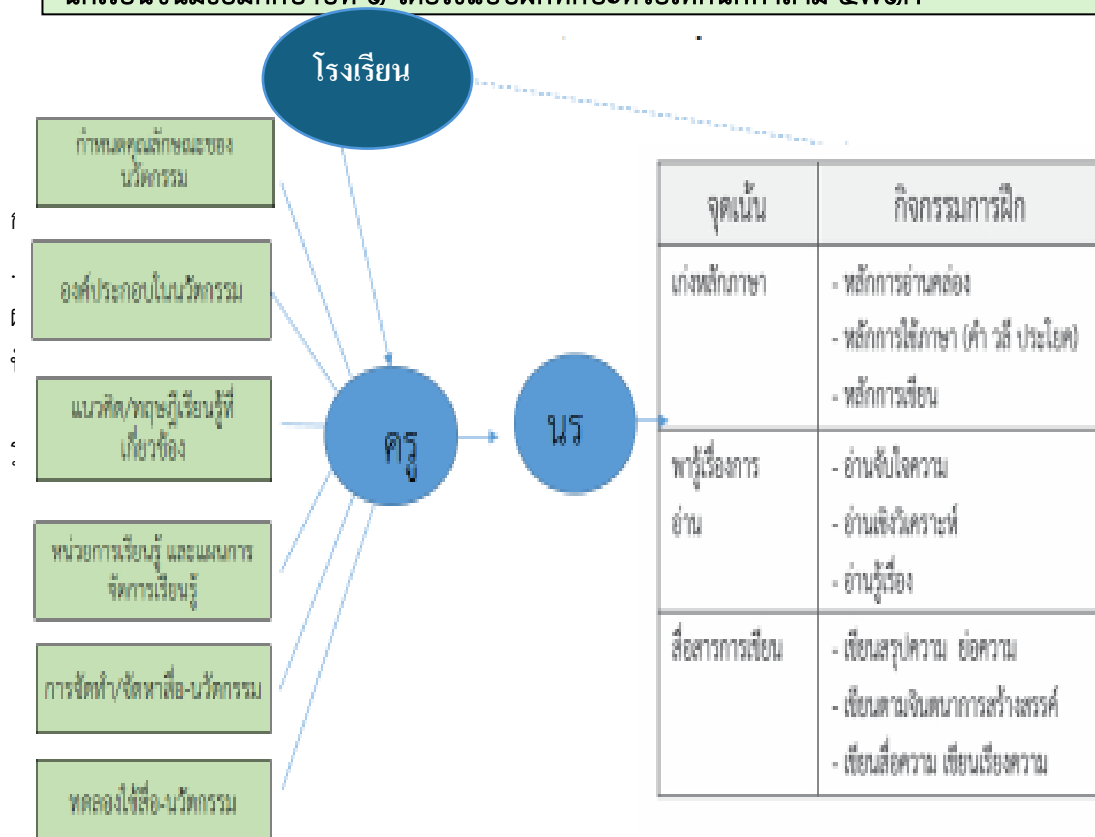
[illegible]

โรงเรียน

กำหนดคุณลักษณะของนวัตกรรม

องค์ประกอบในนวัตกรรม

แนวคิด/ทฤษฎีเรียนรู้ที่เกี่ยวข้อง

หน่วยการเรียนรู้ และแผนการจัดการเรียนรู้

การจัดทำ/จัดหาสื่อ-นวัตกรรม

ทดลองใช้สื่อ-นวัตกรรม

ครู

นร

| จุดเน้น | กิจกรรมการฝึก |
|---|---|
| เก่งหลักภาษา | - หลักการอ่านคล่อง<br>- หลักการใช้ภาษา (คำ วลี ประโยค)<br>- หลักการเขียน |
| พหูสูตรเรื่องการอ่าน | - อ่านจับใจความ<br>- อ่านเชิงวิเคราะห์<br>- อ่านรู้เรื่อง |
| สื่อสารการเขียน | - เขียนสรุปความ ย่อความ<br>- เขียนตามจินตนาการสร้างสรรค์<br>- เขียนสื่อความ เขียนเรียงความ |